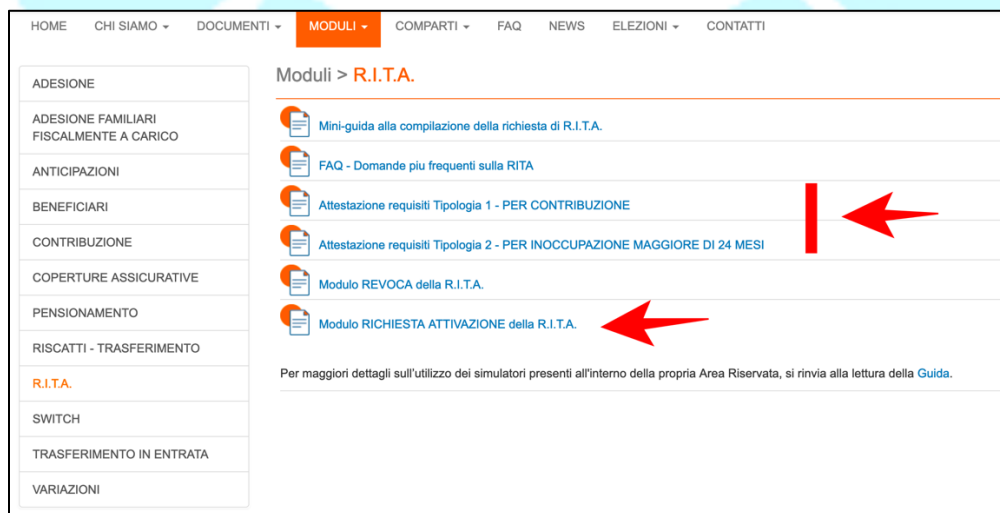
HOME CHI SIAMO ▾ DOCUMENTI ▾ MODULI ▾ COMPARTI ▾ FAQ NEWS ELEZIONI ▾ CONTATTI

ADESIONE
ADESIONE FAMILIARI FISCALMENTE A CARICO
ANTICIPAZIONI
BENEFICIARI
CONTRIBUZIONE
COPERTURE ASSICURATIVE
PENSIONAMENTO
RISCATTI - TRASFERIMENTO
R.I.T.A.
SWITCH
TRASFERIMENTO IN ENTRATA
VARIAZIONI

Moduli > R.I.T.A.

Mini-guida alla compilazione della richiesta di R.I.T.A.

FAQ - Domande piu frequenti sulla RITA

Attestazione requisiti Tipologia 1 - PER CONTRIBUZIONE

Attestazione requisiti Tipologia 2 - PER INOCCUPAZIONE MAGGIORE DI 24 MESI

Modulo REVOCA della R.I.T.A.

Modulo RICHIESTA ATTIVAZIONE della R.I.T.A.

Per maggiori dettagli sull'utilizzo dei simulatori presenti all'interno della propria Area Riservata, si rinvia alla lettura della Guida.